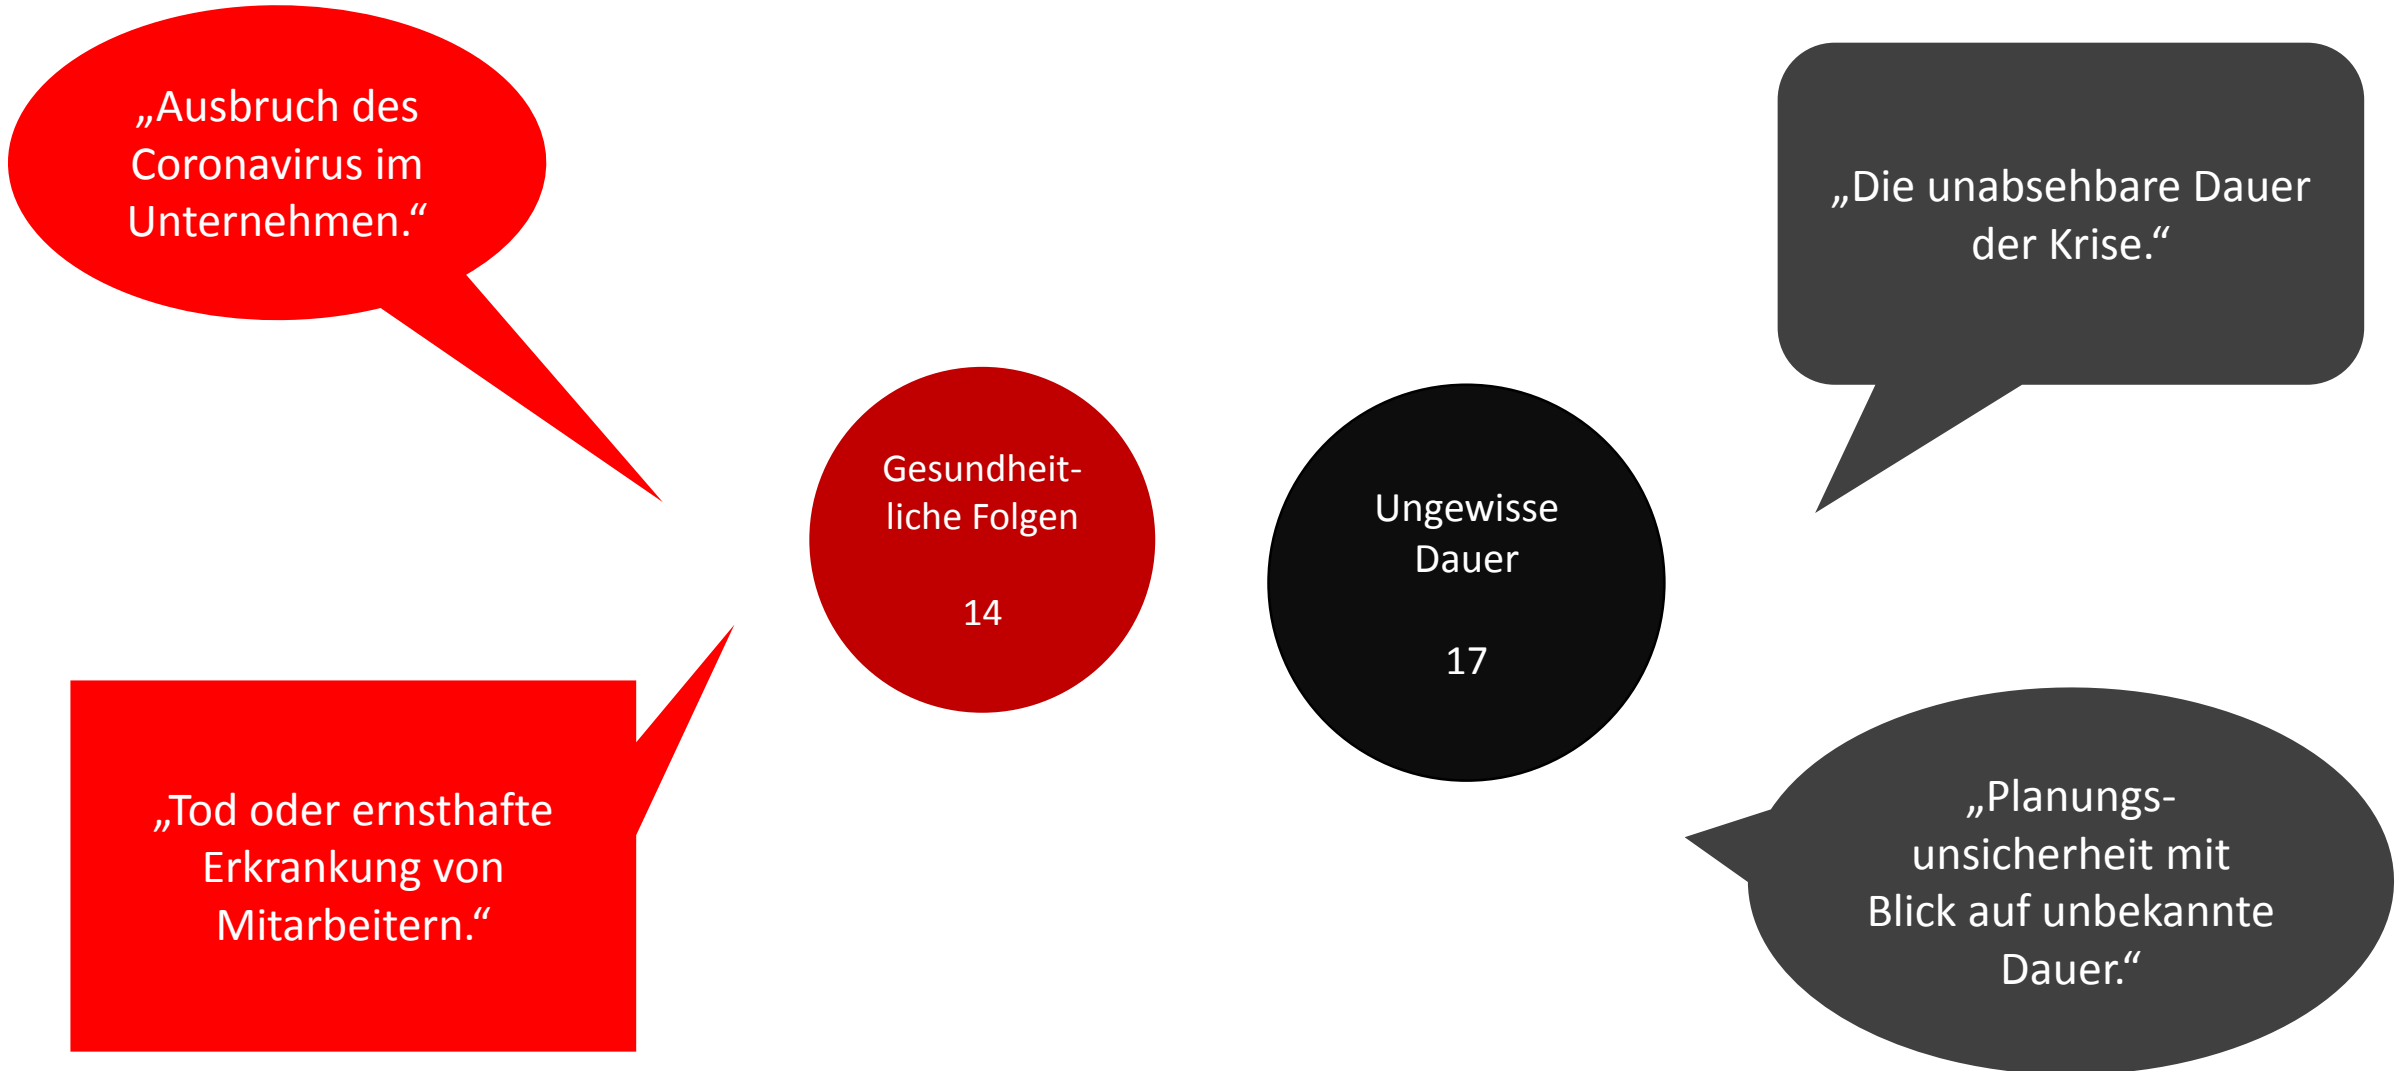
„Ausbruch des Coronavirus im Unternehmen.“

„Die unabsehbare Dauer der Krise.“

Gesundheitliche Folgen

14

Ungewisse Dauer

17

„Tod oder ernsthafte Erkrankung von Mitarbeitern.“

„Planungsunsicherheit mit Blick auf unbekannte Dauer.“